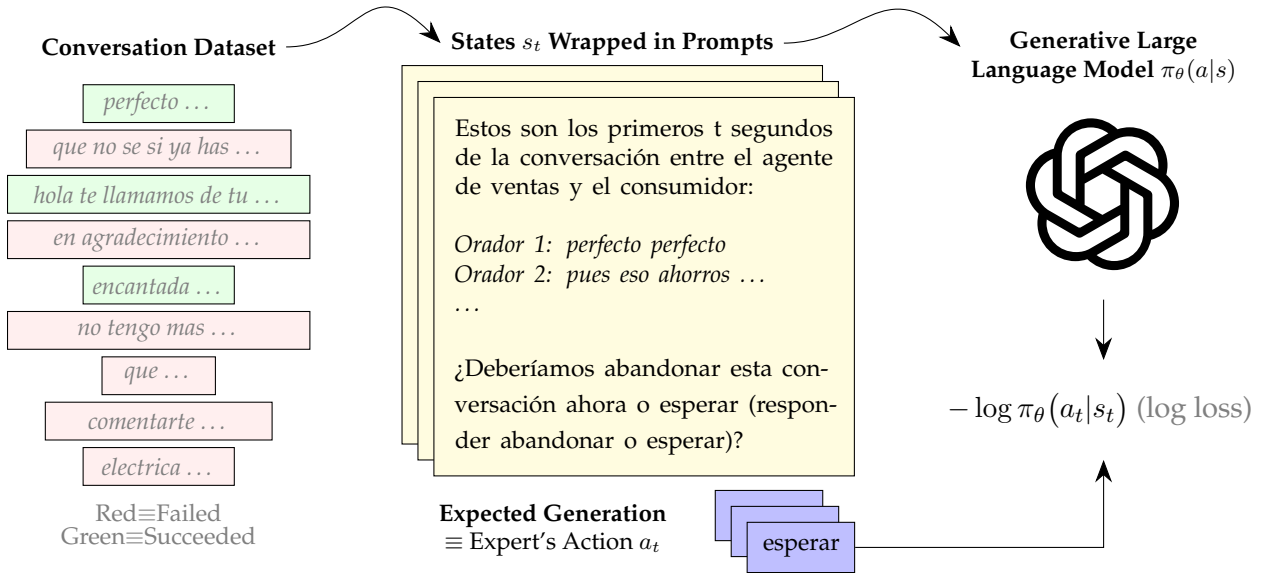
Conversation Dataset

perfecto …

que no se si ya has …

hola te llamamos de tu …

en agradecimiento …

encantada …

no tengo mas …

que …

comentarte …

electrica …

Red≡Failed
Green≡Succeeded

States $s_t$ Wrapped in Prompts

Estos son los primeros t segundos de la conversación entre el agente de ventas y el consumidor:

Orador 1: perfecto perfecto
Orador 2: pues eso ahorros …
…

¿Deberíamos abandonar esta conversación ahora o esperar (responder abandonar o esperar)?

Expected Generation
≡ Expert's Action $a_t$

esperar

Generative Large Language Model $\pi_\theta(a|s)$

$-\log \pi_\theta\big(a_t|s_t\big)$ (log loss)